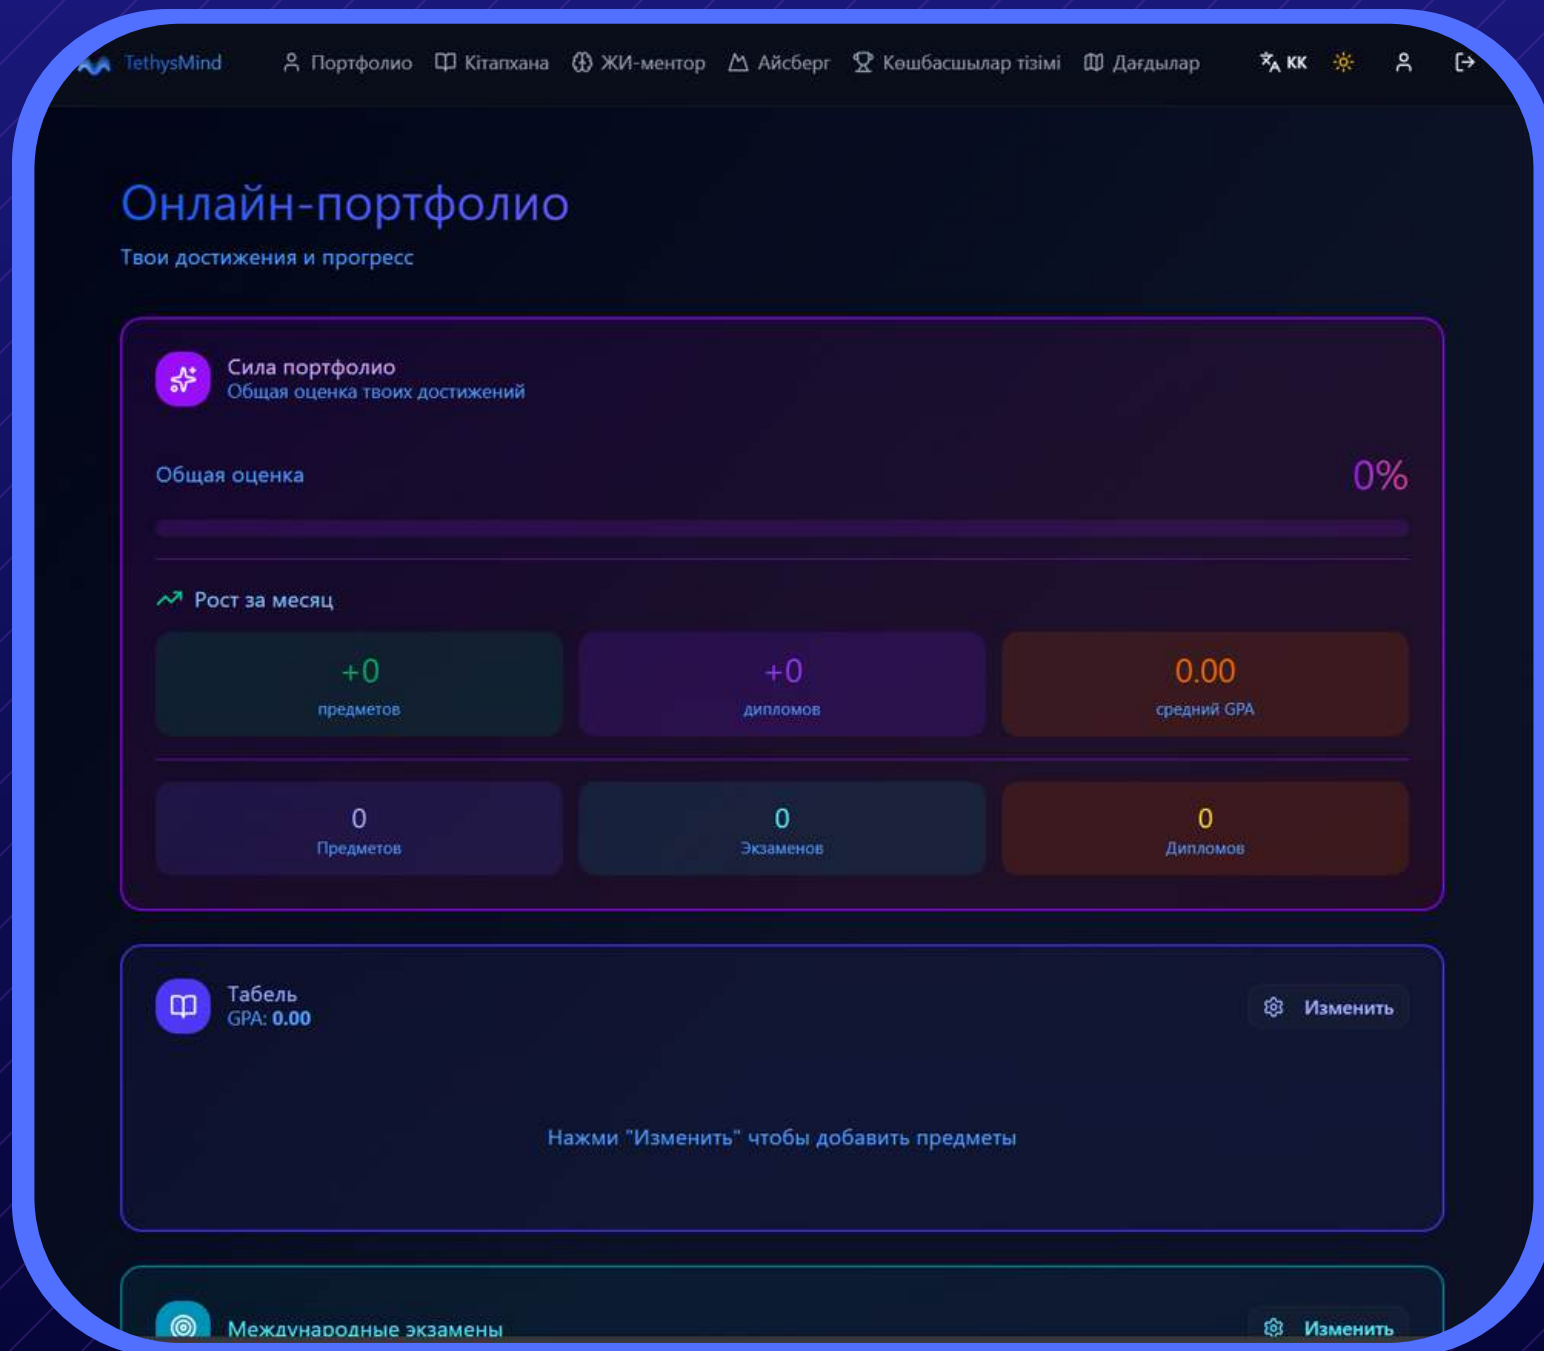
TethysMind Портфолио Кітапхана ЖИ-ментор Айсберг Көшбасшылар тізімі Дағдылар KK

Онлайн-портфолио

Твои достижения и прогресс

Сила портфолио
Общая оценка твоих достижений

Общая оценка 0%

Рост за месяц

+0
предметов

+0
дипломов

0.00
средний GPA

0
Предметов

0
Экзаменов

0
Дипломов

Табель
GPA: 0.00

Изменить

Нажми "Изменить" чтобы добавить предметы

Международные экзамены

Изменить